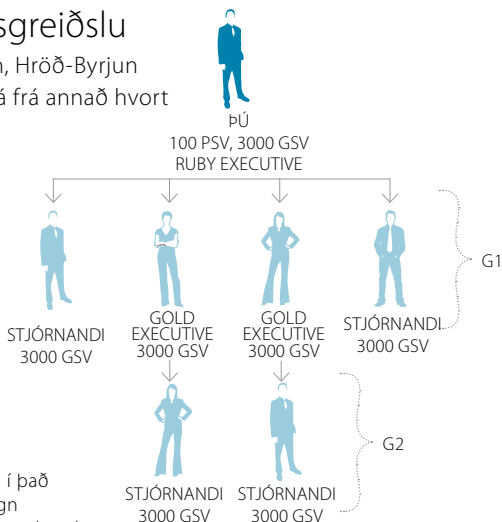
sgreiðslu
, Hröð-Byrjun
á frá annað hvort

ÞÚ
100 PSV, 3000 GSV
RUBY EXECUTIVE

STJÓRNANDI
3000 GSV

GOLD
EXECUTIVE
3000 GSV

GOLD
EXECUTIVE
3000 GSV

STJÓRNANDI
3000 GSV

G1

STJÓRNANDI
3000 GSV

STJÓRNANDI
3000 GSV

G2

í það
gn